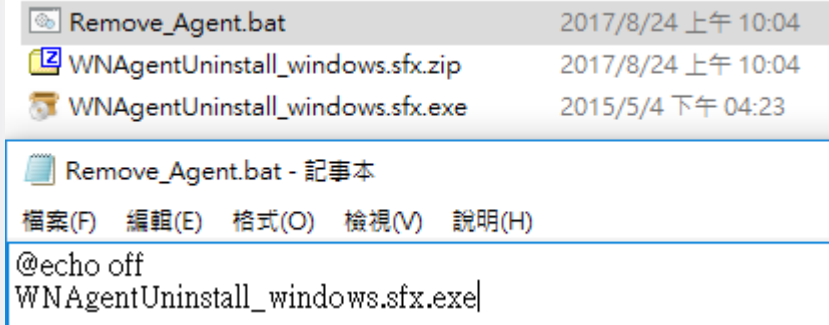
Remove_Agent.bat 2017/8/24 上午 10:04
WNAgentUninstall_windows.sfx.zip 2017/8/24 上午 10:04
WNAgentUninstall_windows.sfx.exe 2015/5/4 下午 04:23

Remove_Agent.bat - 記事本

檔案(F) 編輯(E) 格式(O) 檢視(V) 說明(H)

@echo off
WNAgentUninstall_windows.sfx.exe